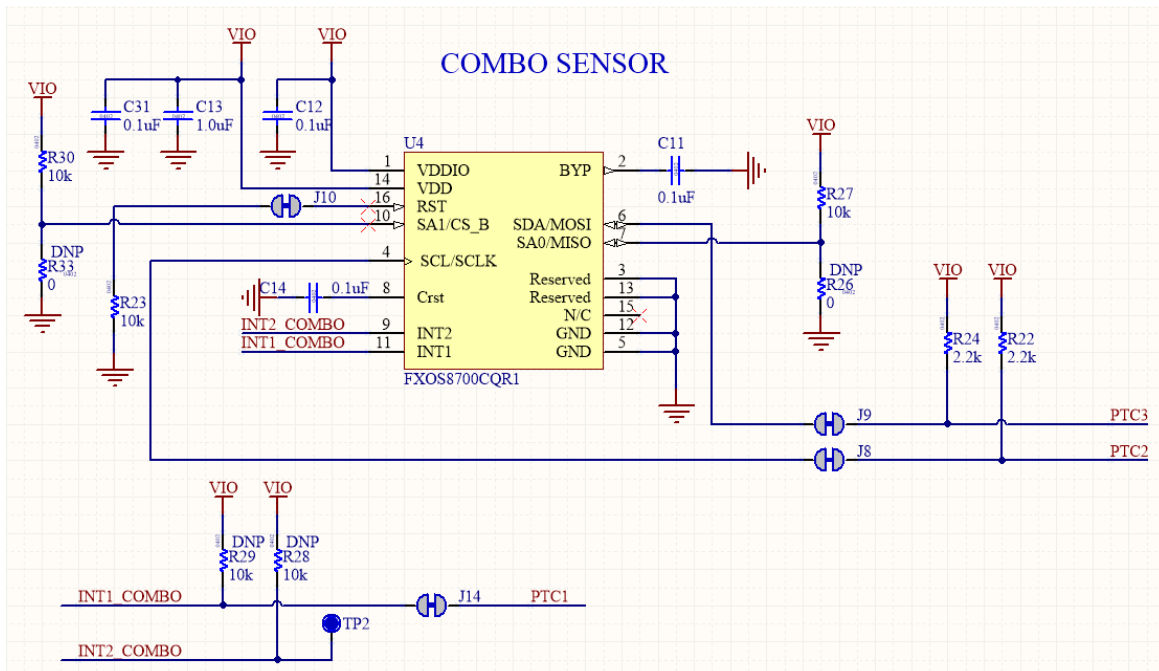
COMBO SENSOR

VIO
VIO
VIO
VIO

C31 0.1uF
C13 1.0uF
C12 0.1uF

R30 10k

DNP
R33 0

R23 10k

U4
1 VDDIO
14 VDD
16 RST
10 SA1/CS_B
4 SCL/SCLK
8 Crst
9 INT2
11 INT1

2 BYP
6 SDA/MOSI
7 SA0/MISO
3 Reserved
13 Reserved
15 N/C
12 GND
5 GND

FXOS8700CQR1

J10

C11 0.1uF

C14 0.1uF

INT2_COMBO
INT1_COMBO

VIO
R27 10k

DNP
R26 0

VIO
VIO
R24 2.2k
R22 2.2k

J9
PTC3
J8
PTC2

VIO
VIO
DNP
R29 10k
DNP
R28 10k

INT1_COMBO
J14
PTC1
TP2
INT2_COMBO